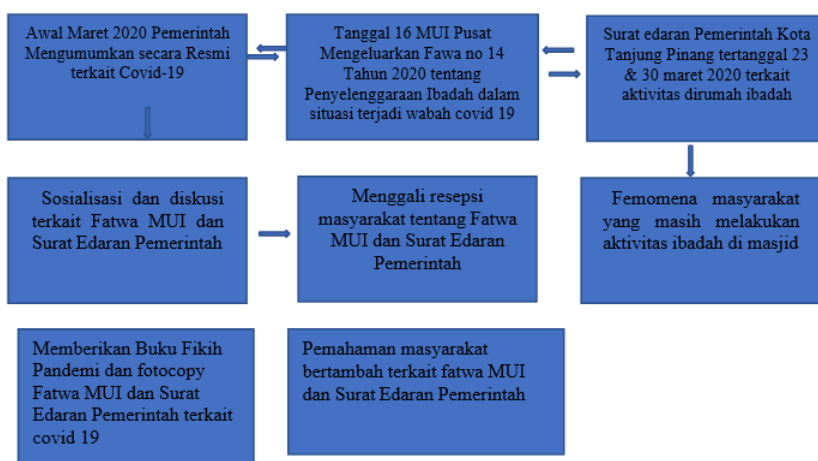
Awal Maret 2020 Pemerintah Mengumumkan secara Resmi terkait Covid-19

Tanggal 16 MUI Pusat Mengeluarkan Fawa no 14 Tahun 2020 tentang Penyelenggaraan Ibadah dalam situasi terjadi wabah covid 19

Surat edaran Pemerintah Kota Tanjung Pinang tertanggal 23 & 30 maret 2020 terkait aktivitas dirumah ibadah

Sosialisasi dan diskusi terkait Fatwa MUI dan Surat Edaran Pemerintah

Menggali resepsi masyarakat tentang Fatwa MUI dan Surat Edaran Pemerintah

Femomena masyarakat yang masih melakukan aktivitas ibadah di masjid

Memberikan Buku Fikih Pandemi dan fotocopy Fatwa MUI dan Surat Edaran Pemerintah terkait covid 19

Pemahaman masyarakat bertambah terkait fatwa MUI dan Surat Edaran Pemerintah